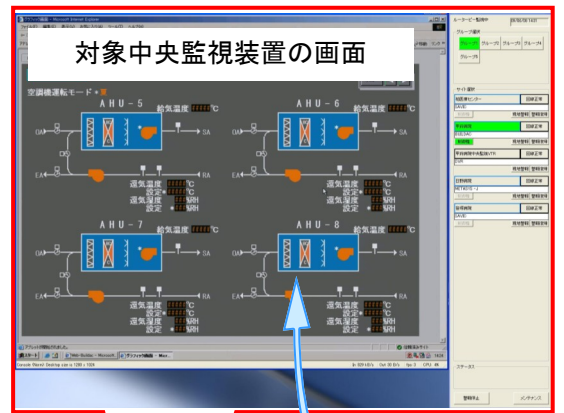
対象中央監視装置の画面

空調機運転モード・

AHU－5

給気温度 ℃

OA

SA

EA

RA

還気温度 ℃
設定 ℃
還気湿度 %RH
設定 %RH

AHU－6

給気温度 ℃

OA

SA

EA

RA

還気温度 ℃
設定 ℃
還気湿度 %RH
設定 %RH

AHU－7

給気温度 ℃

OA

SA

EA

RA

還気温度 ℃
設定 ℃
還気湿度 %RH
設定 %RH

AHU－8

給気温度 ℃

OA

SA

EA

RA

還気温度 ℃
設定 ℃
還気湿度 %RH
設定 %RH

グループ選択

グループ1 グループ2 グループ3 グループ4

グループ5

サイト選択

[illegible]

スタート

ステータス

メンテナンス